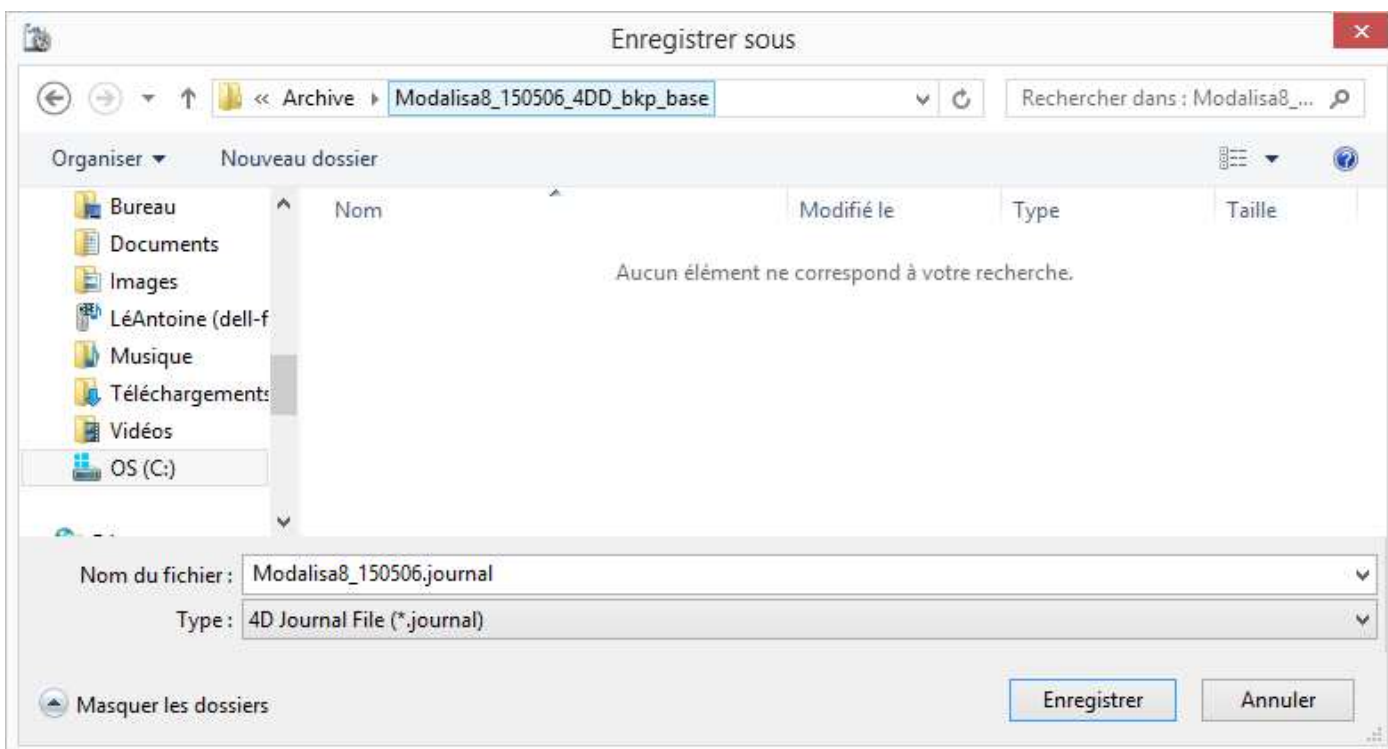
Enregistrer sous

« Archive ▸ Modalisa8_150506_4DD_bkp_base

Rechercher dans : Modalisa8_...

Organiser ▾ Nouveau dossier

Bureau
Documents
Images
LéAntoine (dell-f
Musique
Téléchargements
Vidéos
OS (C:)

| Nom | Modifié le | Type | Taille |
|---|---|---|---|

Aucun élément ne correspond à votre recherche.

Nom du fichier : Modalisa8_150506.journal

Type : 4D Journal File (*.journal)

Masquer les dossiers

Enregistrer

Annuler